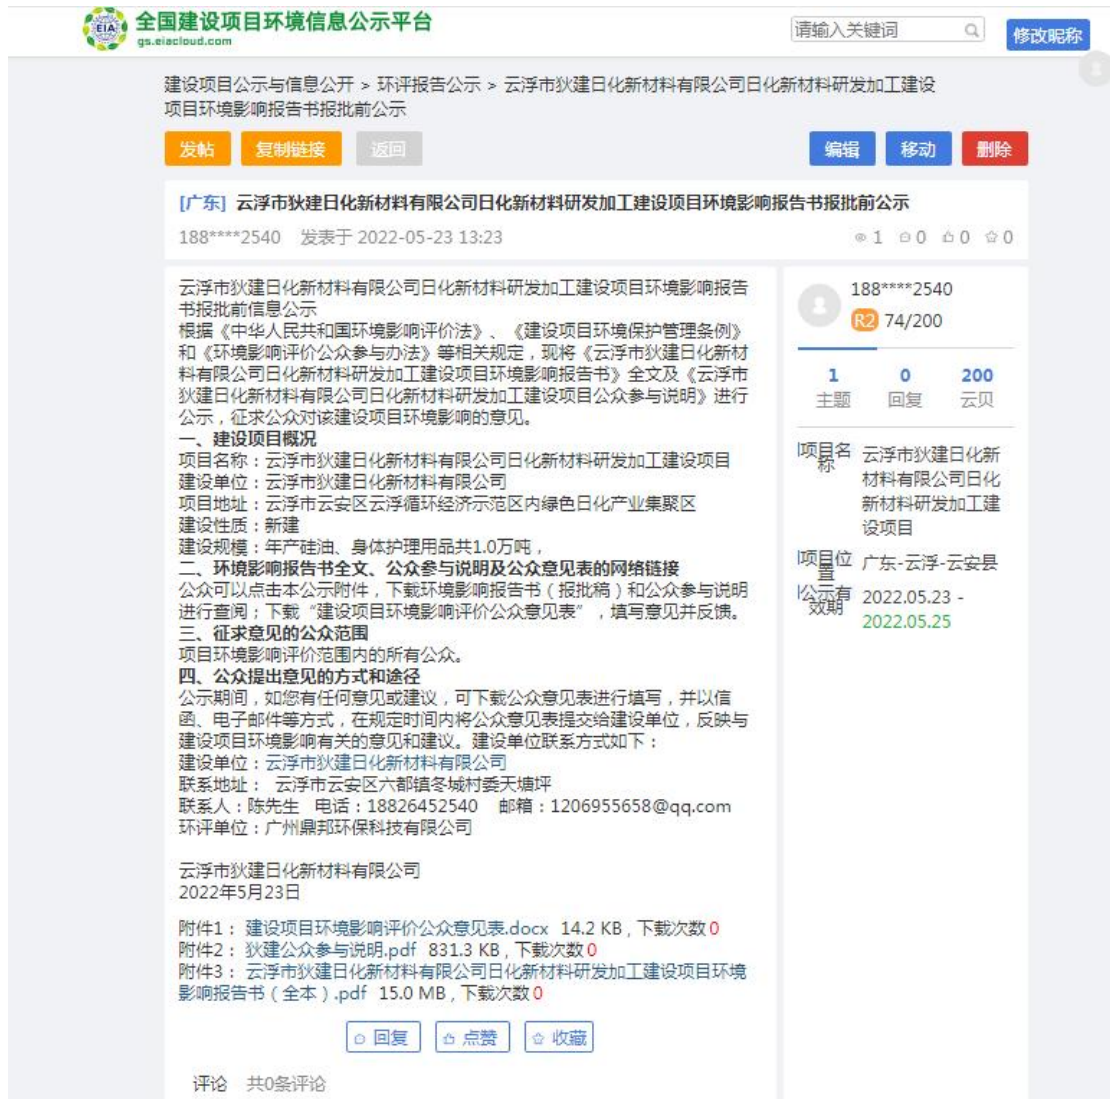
EIA 全国建设项目环境信息公示平台
gs.eiacloud.com

请输入关键词

修改昵称

建设项目公示与信息公开 > 环评报告公示 > 云浮市狄建日化新材料有限公司日化新材料研发加工建设项目环境影响报告书报批前公示

发帖 复制链接 返回

编辑 移动 删除

[广东] 云浮市狄建日化新材料有限公司日化新材料研发加工建设项目环境影响报告书报批前公示

188****2540 发表于 2022-05-23 13:23

1 0 0 0

云浮市狄建日化新材料有限公司日化新材料研发加工建设项目环境影响报告书报批前信息公示

根据《中华人民共和国环境影响评价法》、《建设项目环境保护管理条例》和《环境影响评价公众参与办法》等相关规定，现将《云浮市狄建日化新材料有限公司日化新材料研发加工建设项目环境影响报告书》全文及《云浮市狄建日化新材料有限公司日化新材料研发加工建设项目公众参与说明》进行公示，征求公众对该建设项目环境影响的意见。

一、建设项目概况

项目名称：云浮市狄建日化新材料有限公司日化新材料研发加工建设项目
建设单位：云浮市狄建日化新材料有限公司
项目地址：云浮市云安区云浮循环经济示范区内绿色日化产业集聚区
建设性质：新建
建设规模：年产硅油、身体护理用品共1.0万吨，

二、环境影响报告书全文、公众参与说明及公众意见表的网络链接

公众可以点击本公示附件，下载环境影响报告书（报批稿）和公众参与说明进行查阅；下载“建设项目环境影响评价公众意见表”，填写意见并反馈。

三、征求意见的公众范围

项目环境影响评价范围内的所有公众。

四、公众提出意见的方式和途径

公示期间，如您有任何意见或建议，可下载公众意见表进行填写，并以信函、电子邮件等方式，在规定时间内将公众意见表提交给建设单位，反映与建设项目环境影响有关的意见和建议。建设单位联系方式如下：
建设单位：云浮市狄建日化新材料有限公司
联系地址： 云浮市云安区六都镇冬城村委天塘坪
联系人：陈先生 电话：18826452540 邮箱：1206955658@qq.com
环评单位：广州鼎邦环保科技有限公司

云浮市狄建日化新材料有限公司
2022年5月23日

附件1： 建设项目环境影响评价公众意见表.docx 14.2 KB，下载次数0
附件2： 狄建公众参与说明.pdf 831.3 KB，下载次数0
附件3： 云浮市狄建日化新材料有限公司日化新材料研发加工建设项目环境影响报告书（全本）.pdf 15.0 MB，下载次数0

回复 点赞 收藏

评论 共0条评论

188****2540
R2 74/200

1 主题
0 回复
200 云贝

项目名称 云浮市狄建日化新材料有限公司日化新材料研发加工建设项目
项目位置 广东-云浮-云安县
公示有效期 2022.05.23 - 2022.05.25